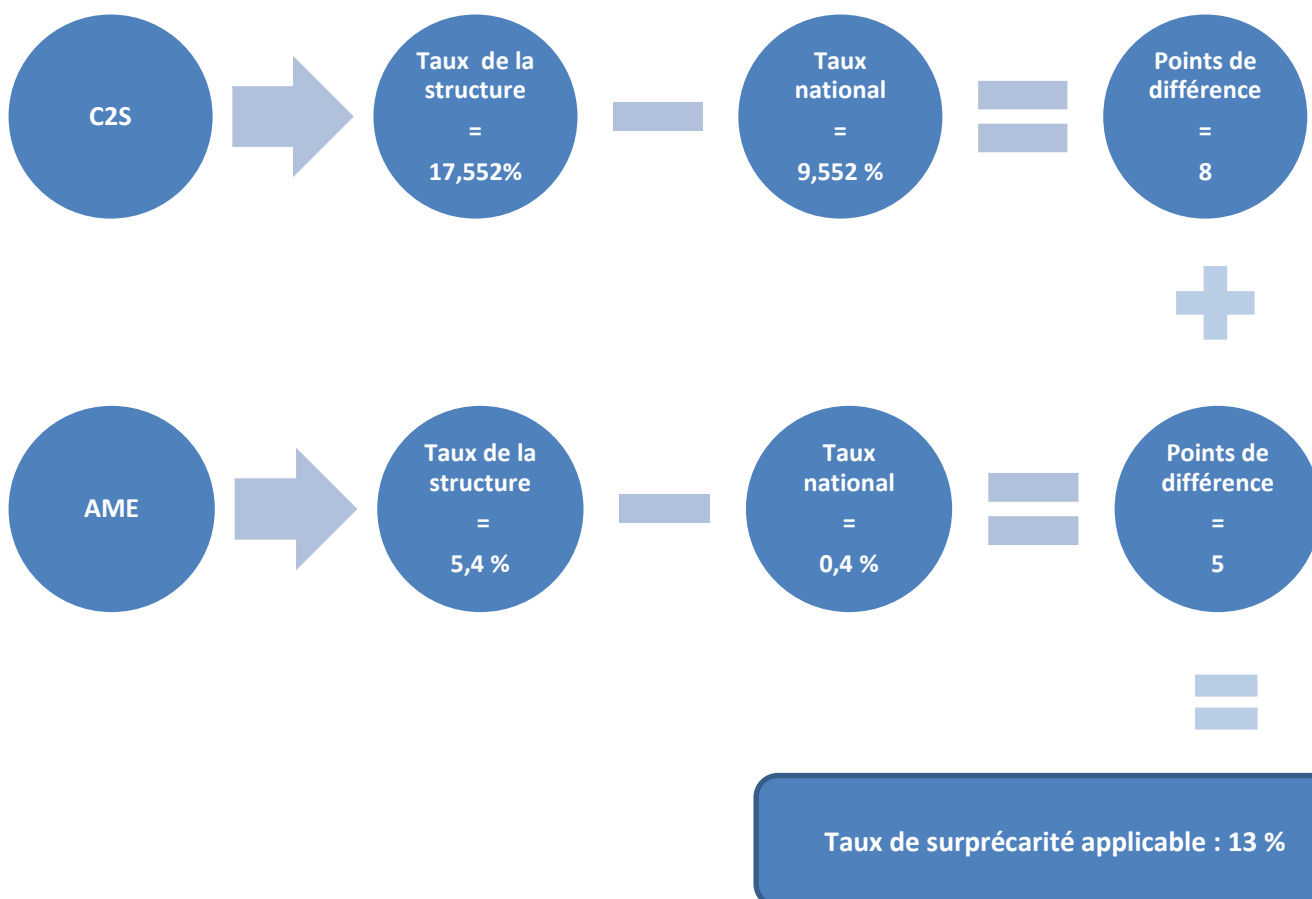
C2S

Taux de la structure = 17,552%

Taux national = 9,552 %

Points de différence = 8

AME

Taux de la structure = 5,4 %

Taux national = 0,4 %

Points de différence = 5

Taux de surprécarité applicable : 13 %